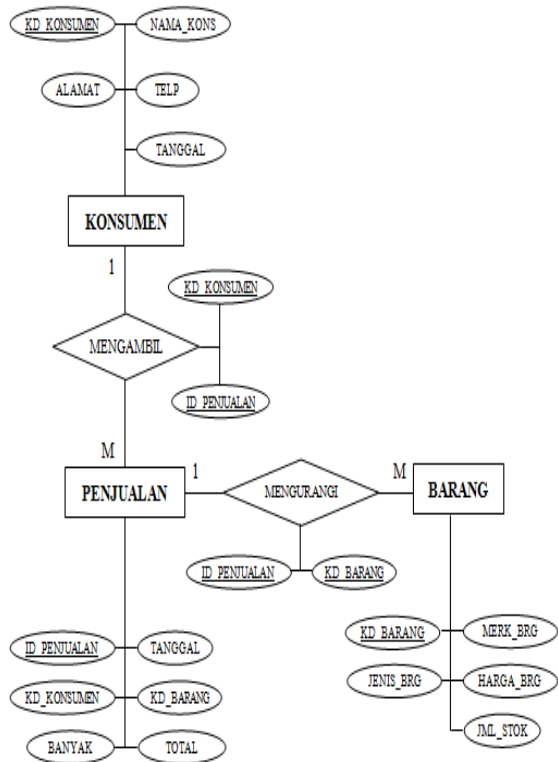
KD_KONSUMEN
NAMA_KONS
ALAMAT
TELP
TANGGAL
KONSUMEN
1
KD_KONSUMEN
MENGAMBIL
ID_PENJUALAN
M
PENJUALAN
1
MENGURANGI
M
BARANG
ID_PENJUALAN
KD_BARANG
ID_PENJUALAN
TANGGAL
KD_KONSUMEN
KD_BARANG
BANYAK
TOTAL
KD_BARANG
MERK_BRG
JENIS_BRG
HARGA_BRG
JML_STOK